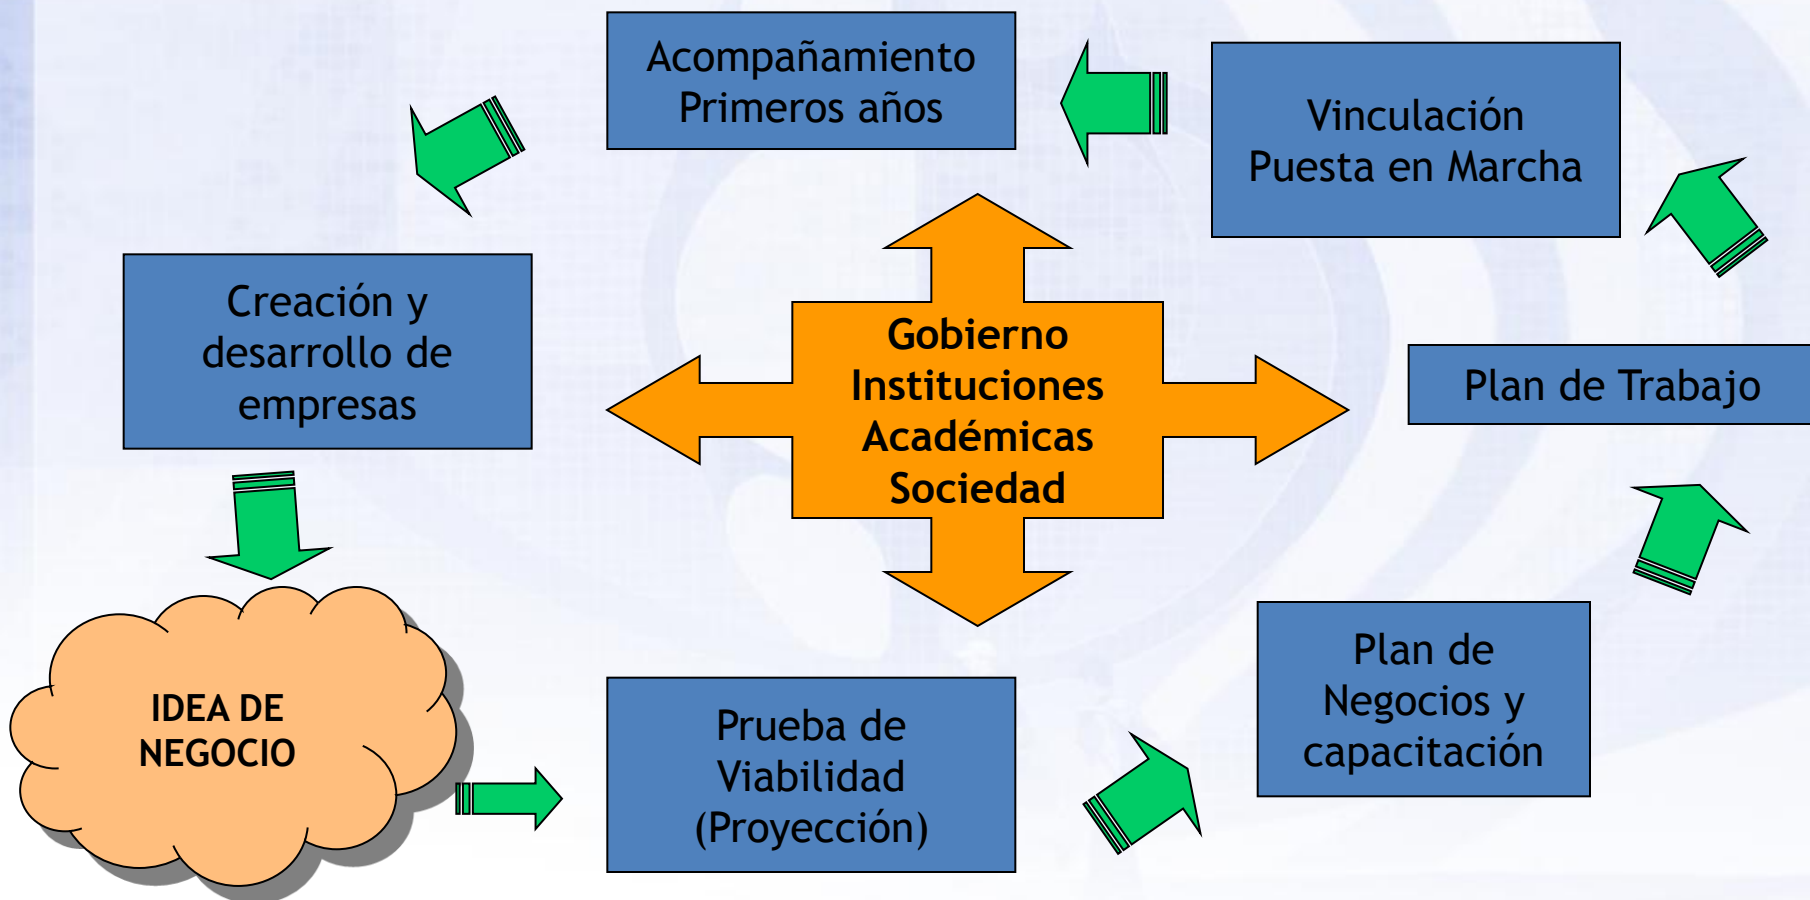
Acompañamiento Primeros años

Vinculación Puesta en Marcha

Creación y desarrollo de empresas

Gobierno Instituciones Académicas Sociedad

Plan de Trabajo

IDEA DE NEGOCIO

Prueba de Viabilidad (Proyección)

Plan de Negocios y capacitación